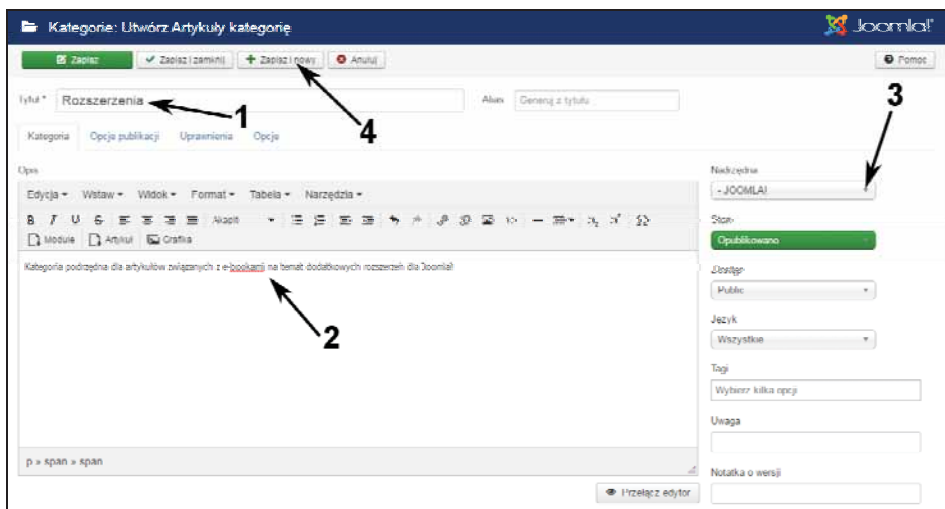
Kategorie: Utwórz Artykuły kategorię

Joomla!

Zapisz | Zapisz i zamknij | Zapisz i nowy | Anuluj

Pomoc

Tytuł * Rozszerzenia

1

Alias Generuj z tytułu

4

3

Kategoria | Opcje publikacji | Uprawnienia | Opcje

Opis

Edycja | Wstaw | Widok | Format | Tabela | Narzędzia

Akapit

Moduł | Artykuł | Grafika

Kategoria podrzędna dla artykułów związanych z e-bookami na temat dodatkowych rozszerzeń dla Joomla!

2

p » span » span

Przełącz edytor

Nadrzędna

- JOOMLA!

Stan

Opublikowano

Dostęp

Public

Język

Wszystkie

Tagi

Wybierz kilka opcji

Uwaga

Notatka o wersji